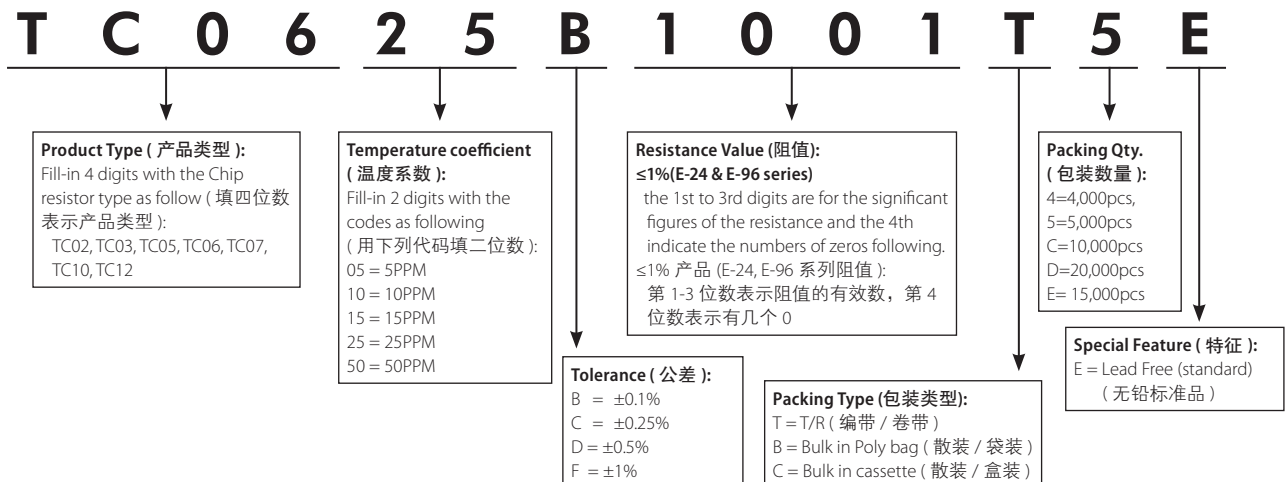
T C 0 6 2 5 B 1 0 0 1 T 5 E

**Product Type ( 产品类型 ):**
Fill-in 4 digits with the Chip resistor type as follow ( 填四位数表示产品类型 ):
TC02, TC03, TC05, TC06, TC07, TC10, TC12

**Temperature coefficient ( 温度系数 ):**
Fill-in 2 digits with the codes as following ( 用下列代码填二位数 ):
05 = 5PPM
10 = 10PPM
15 = 15PPM
25 = 25PPM
50 = 50PPM

**Tolerance ( 公差 ):**
B = ±0.1%
C = ±0.25%
D = ±0.5%
F = ±1%

**Resistance Value (阻值):**
**≤1%(E-24 & E-96 series)**
the 1st to 3rd digits are for the significant figures of the resistance and the 4th indicate the numbers of zeros following.
≤1% 产品 (E-24, E-96 系列阻值 ):
第 1-3 位数表示阻值的有效数，第 4 位数表示有几个 0

**Packing Type (包装类型):**
T = T/R ( 编带 / 卷带 )
B = Bulk in Poly bag ( 散装 / 袋装 )
C = Bulk in cassette ( 散装 / 盒装 )

**Packing Qty. ( 包装数量 ):**
4=4,000pcs,
5=5,000pcs
C=10,000pcs
D=20,000pcs
E= 15,000pcs

**Special Feature ( 特征 ):**
E = Lead Free (standard)
( 无铅标准品 )